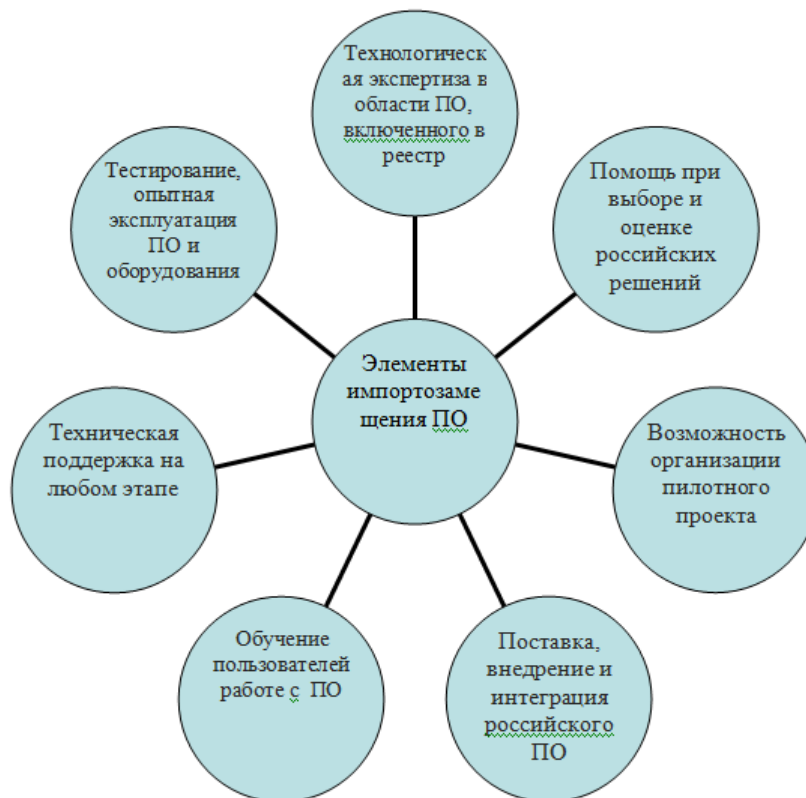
Элементы импортозамещения ПО

Технологическая экспертиза в области ПО, включенного в реестр

Помощь при выборе и оценке российских решений

Возможность организации пилотного проекта

Поставка, внедрение и интеграция российского ПО

Обучение пользователей работе с ПО

Техническая поддержка на любом этапе

Тестирование, опытная эксплуатация ПО и оборудования